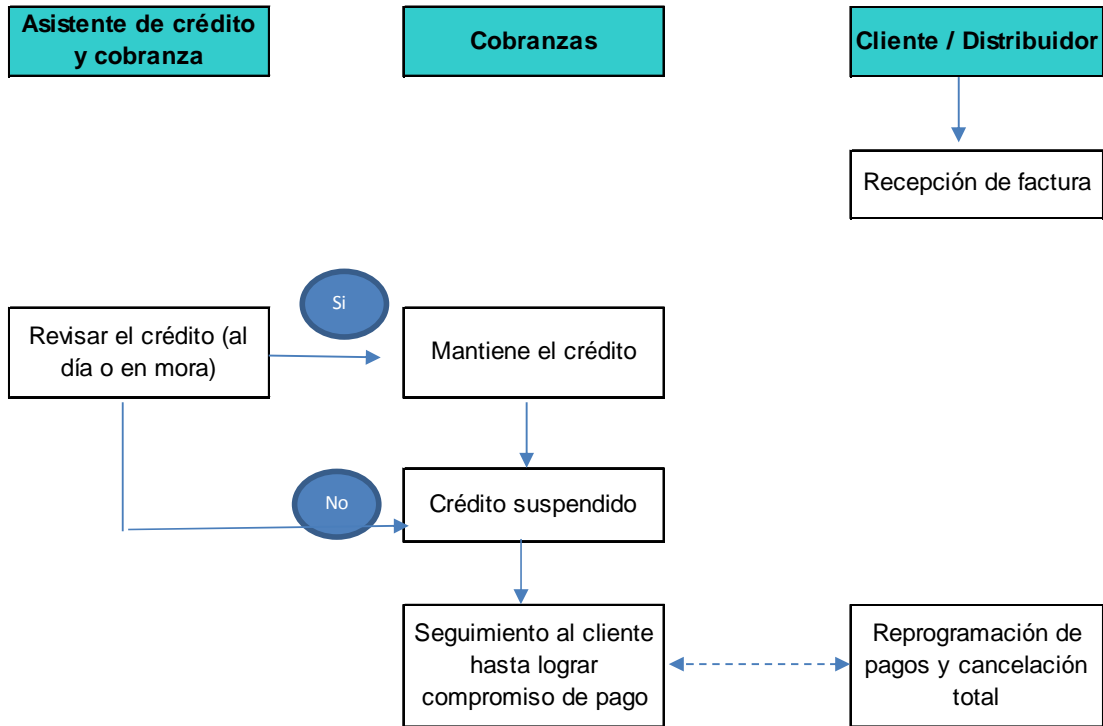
Asistente de crédito y cobranza

Cobranzas

Cliente / Distribuidor

Recepción de factura

Si

Revisar el crédito (al día o en mora)

Mantiene el crédito

No

Crédito suspendido

Seguimiento al cliente hasta lograr compromiso de pago

Reprogramación de pagos y cancelación total